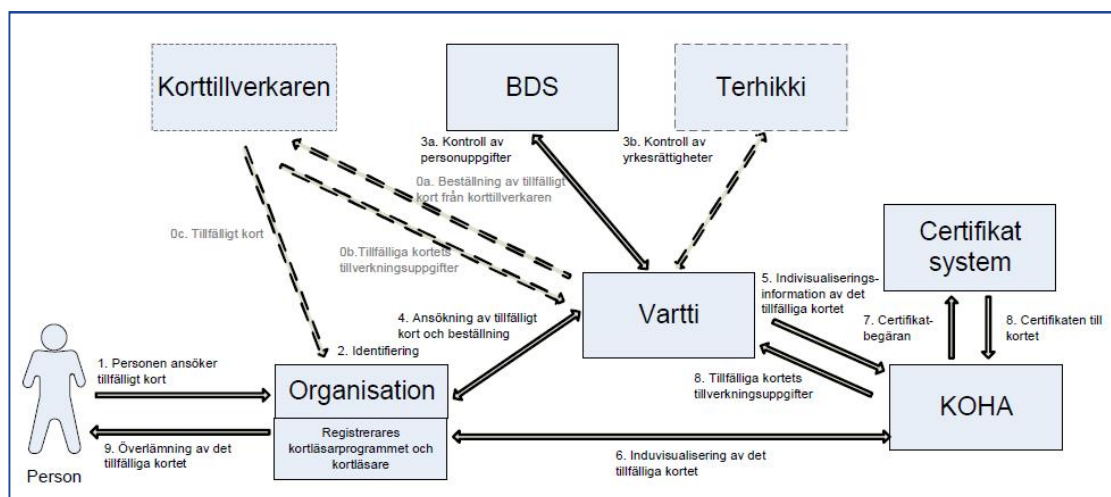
Korttillverkaren

BDS

Terhikki

3a. Kontroll av personuppgifter

3b. Kontroll av yrkesrättigheter

0a. Beställning av tillfälligt kort från korttillverkaren

0c. Tillfälligt kort

0b.Tillfälliga kortets tillverkningsuppgifter

Certifikat system

Vartti

5. Indivisualiserings-information av det tillfälliga kortet

4. Ansökning av tillfälligt kort och beställning

7. Certifikat-begäran

8. Certifikaten till kortet

2. Identifiering

1. Personen ansöker tillfälligt kort

Organisation

8. Tillfälliga kortets tillverkningsuppgifter

KOHA

Registrerares kortläsarprogrammet och kortläsare

9. Överlämning av det tillfälliga kortet

6. Induvisualisering av det tillfälliga kortet

Person